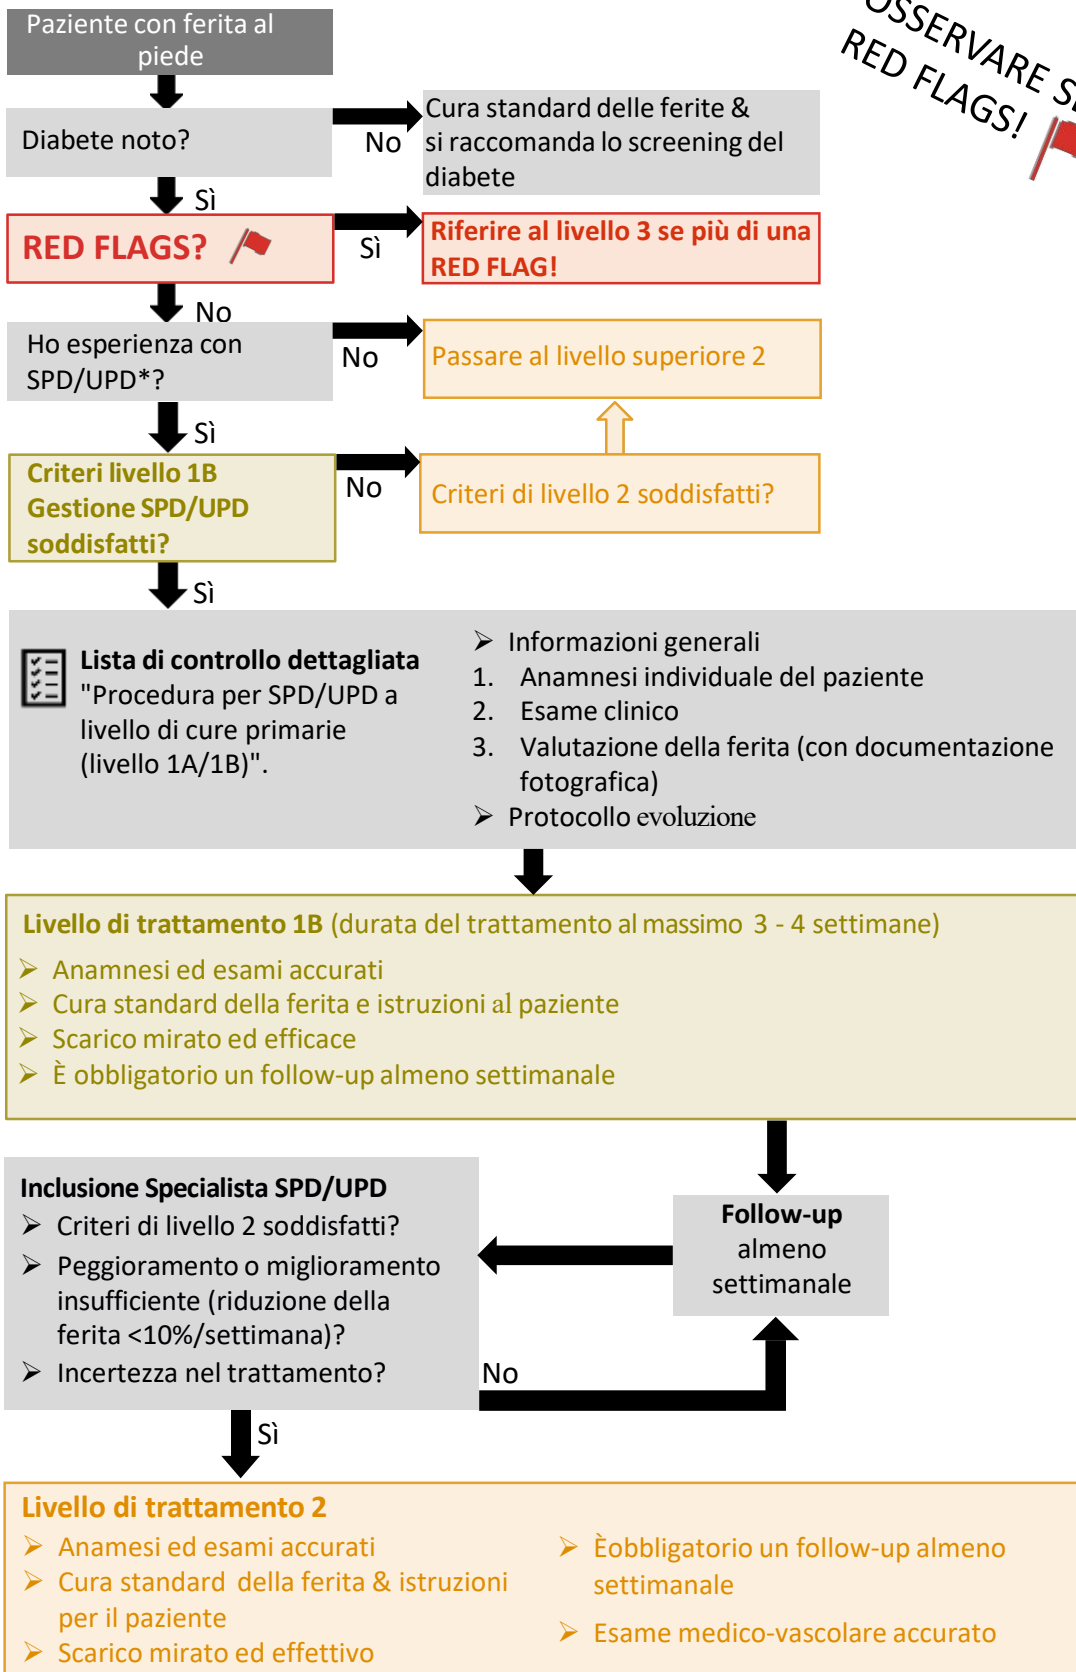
Paziente con ferita al piede

OSSERVARE S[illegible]
RED FLAGS!

Diabete noto?

No

Cura standard delle ferite & si raccomanda lo screening del diabete

Sì

RED FLAGS?

Sì

Riferire al livello 3 se più di una RED FLAG!

No

Ho esperienza con SPD/UPD*?

No

Passare al livello superiore 2

Sì

Criteri livello 1B Gestione SPD/UPD soddisfatti?

No

Criteri di livello 2 soddisfatti?

Sì

Lista di controllo dettagliata "Procedura per SPD/UPD a livello di cure primarie (livello 1A/1B)".

➢ Informazioni generali
1. Anamnesi individuale del paziente
2. Esame clinico
3. Valutazione della ferita (con documentazione fotografica)
➢ Protocollo evoluzione

Livello di trattamento 1B (durata del trattamento al massimo 3 - 4 settimane)
➢ Anamnesi ed esami accurati
➢ Cura standard della ferita e istruzioni al paziente
➢ Scarico mirato ed efficace
➢ È obbligatorio un follow-up almeno settimanale

Inclusione Specialista SPD/UPD
➢ Criteri di livello 2 soddisfatti?
➢ Peggioramento o miglioramento insufficiente (riduzione della ferita <10%/settimana)?
➢ Incertezza nel trattamento?

Follow-up almeno settimanale

No

Sì

Livello di trattamento 2
➢ Anamesi ed esami accurati
➢ Cura standard della ferita & istruzioni per il paziente
➢ Scarico mirato ed effettivo
➢ Èobbligatorio un follow-up almeno settimanale
➢ Esame medico-vascolare accurato